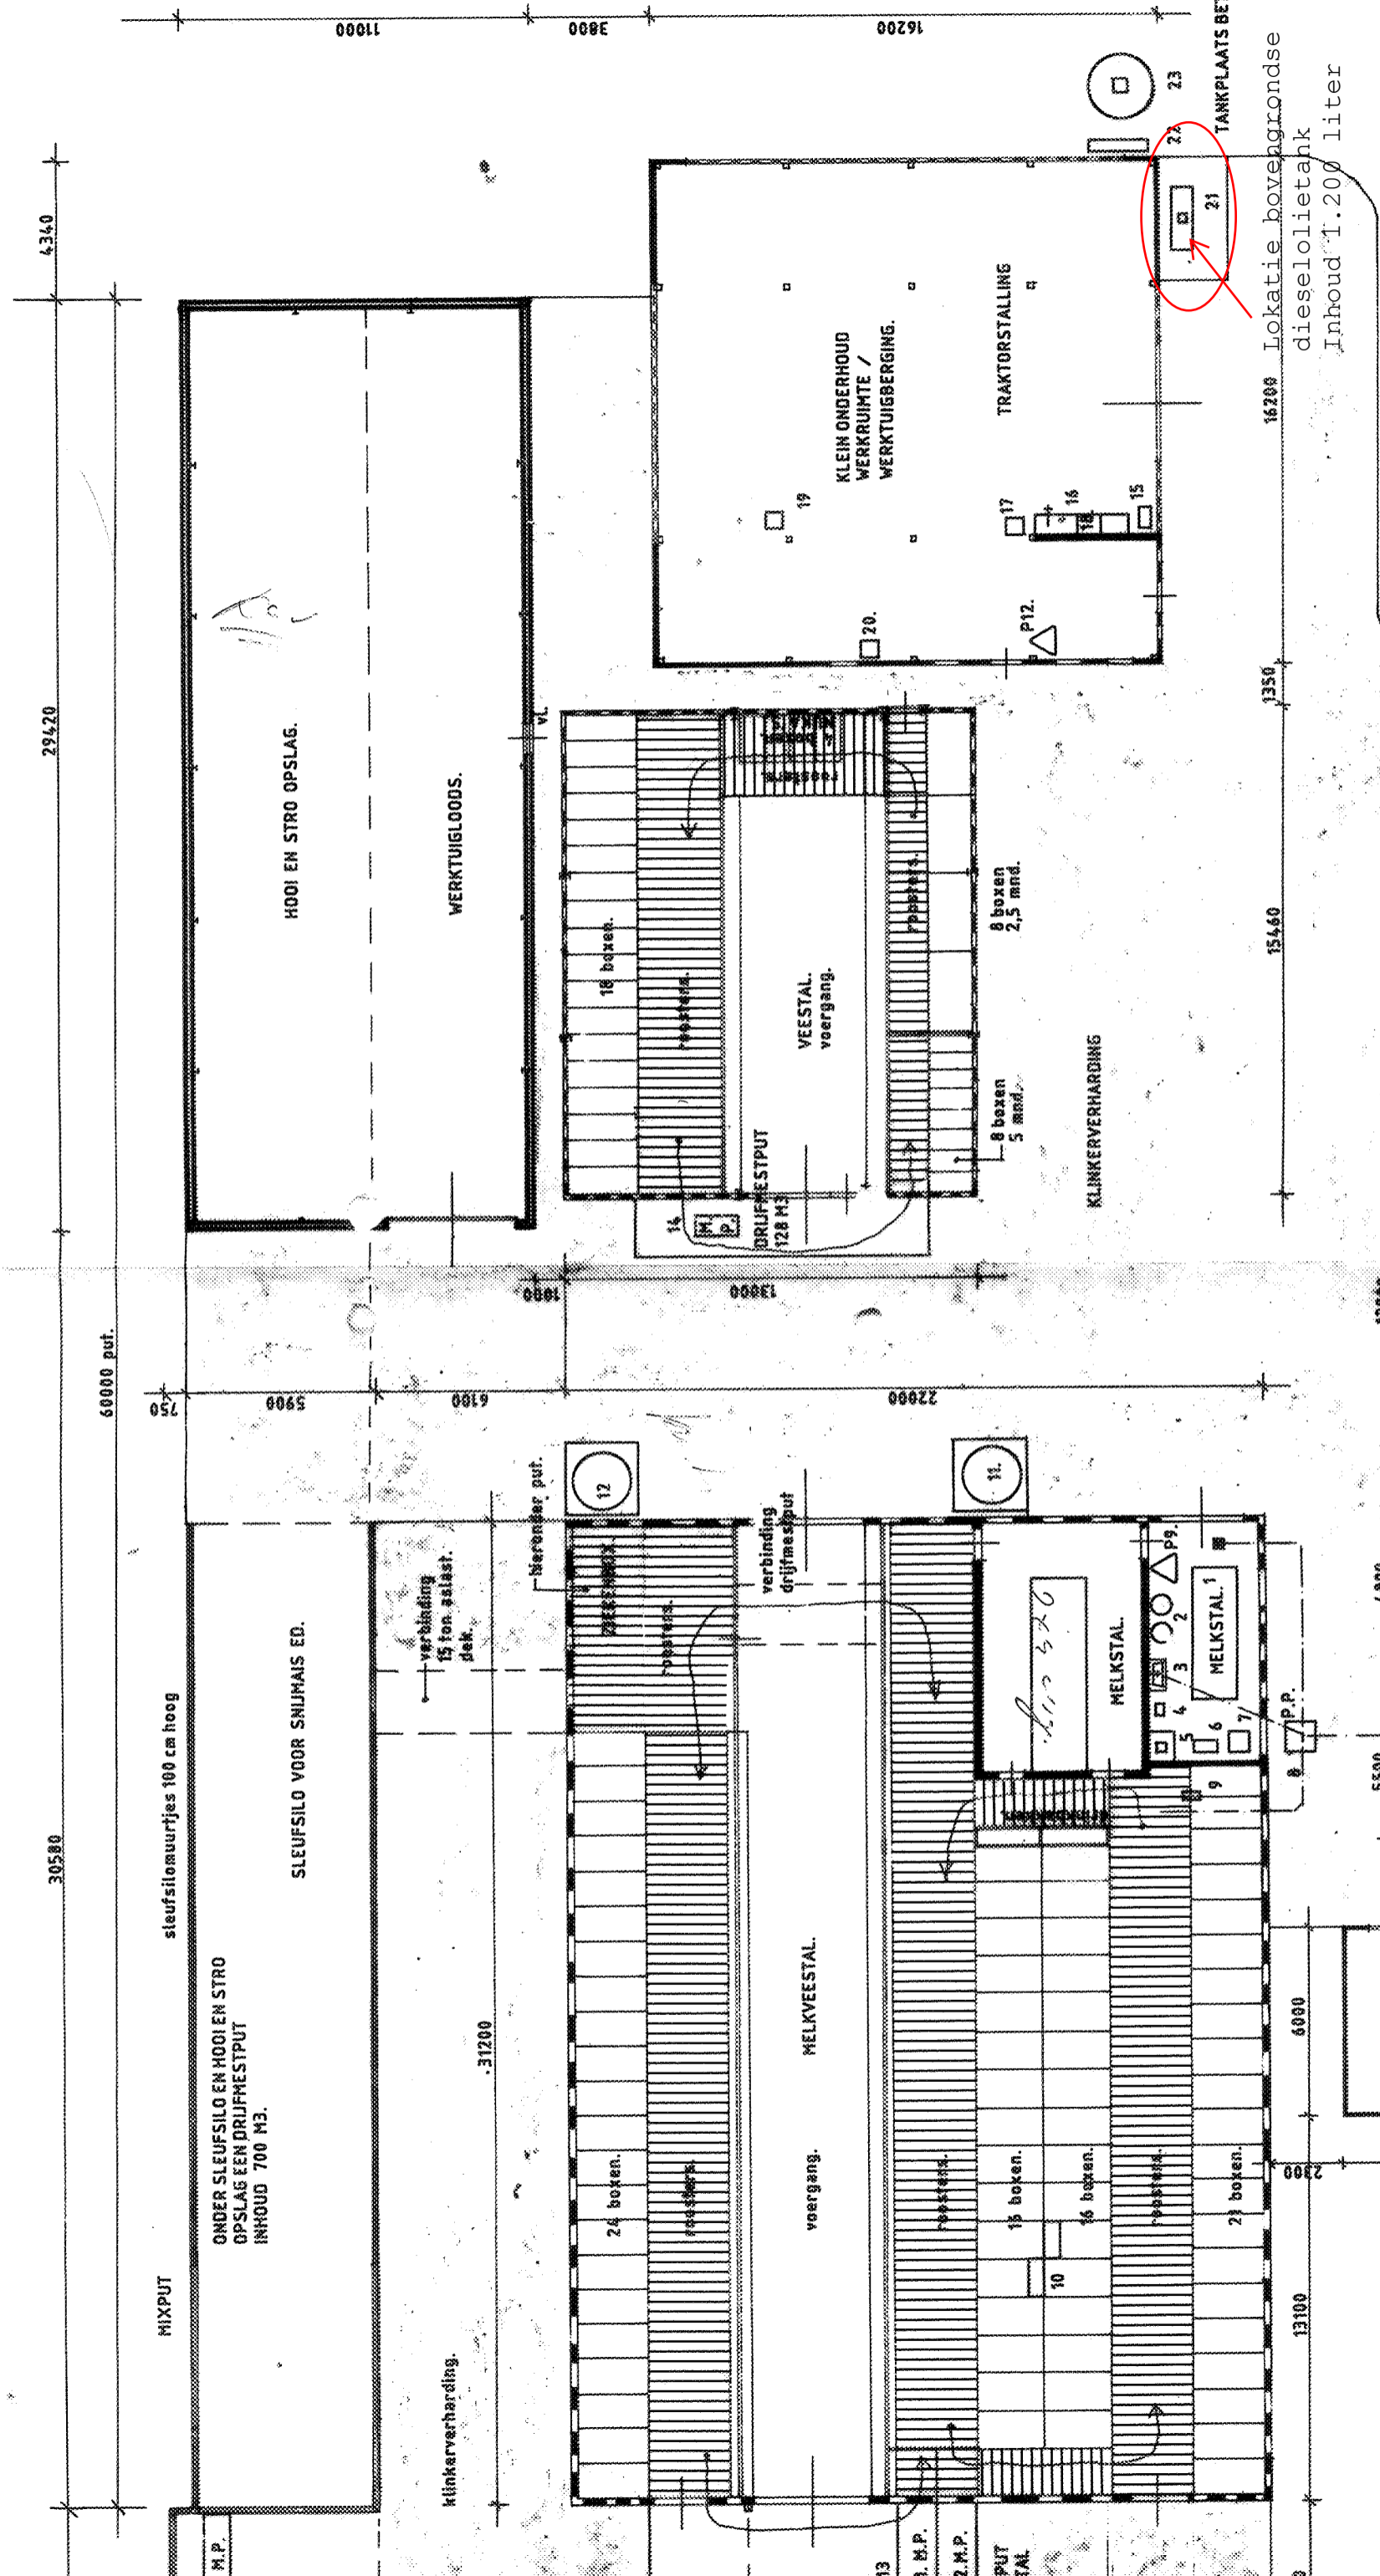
11000
3800
16200
TANKPLAATS BE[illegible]
23
22
21
Lokatie bovengrondse dieselolietank Inhoud 1.200 liter
4340
29420
HOOI EN STRO OPSLAG.
WERKTUIGLOODS.
KLEIN ONDERHOUD WERKRUIMTE / WERKTUIGBERGING.
TRAKTORSTALLING
19
20.
17
16
18
15
P12.
16200
1350
15460
16 boxen.
roosters.
VEESTAL. voergang.
roosters.
8 boxen 2,5 mnd.
8 boxen 5 mnd.
KLINKERVERHARDING
DRIJFMESTPUT 128 M3
14
M P.
1000
13000
60000 put.
750
5900
6100
22000
12
11.
tierenber put.
verbinding drijfmestput
verbinding 15 ton asiast. dek.
SLEUFSILO VOOR SNIJMAIS ED.
sleufsilomuurtjes 100 cm hoog
30580
ONDER SLEUFSILO EN HOOI EN STRO OPSLAG EEN DRIJFMESTPUT INHOUD 700 M3.
MIXPUT
.31200
klinkerverharding.
24 boxen.
roosters.
MELKVEESTAL.
voergang.
roosters.
15 boxen.
16 boxen.
roosters.
21 boxen.
10
MELKSTAL.
MELKSTAL.
P9.
1
2
3
4
5
6
7
8
9
P.P.
6000
2300
13100
M.P.
13
M.P.
2.M.P.
PUT